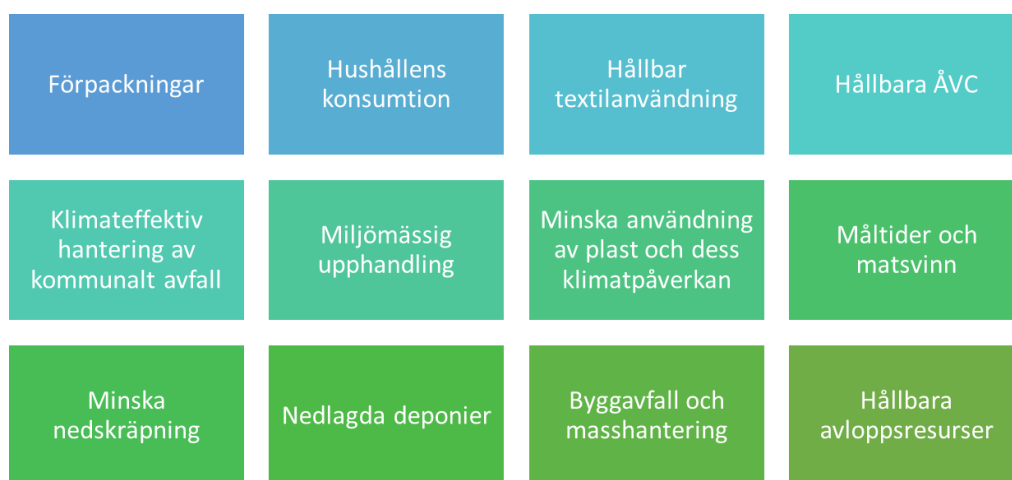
Förpackningar

Hushållens konsumtion

Hållbar textilanvändning

Hållbara ÅVC

Klimateffektiv hantering av kommunalt avfall

Miljömässig upphandling

Minska användning av plast och dess klimatpåverkan

Måltider och matsvinn

Minska nedskräpning

Nedlagda deponier

Byggavfall och masshantering

Hållbara avloppsresurser